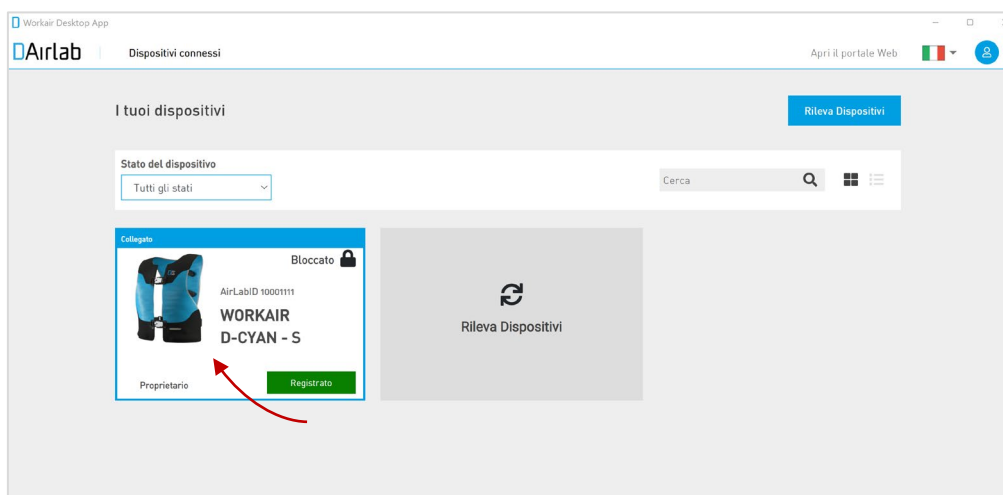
Workair Desktop App

DAirlab | Dispositivi connessi

Apri il portale Web

I tuoi dispositivi

Rileva Dispositivi

Stato del dispositivo

Tutti gli stati

Cerca

Collegato

Bloccato

AirLabID 10001111

WORKAIR D-CYAN - S

Proprietario

Registrato

Rileva Dispositivi